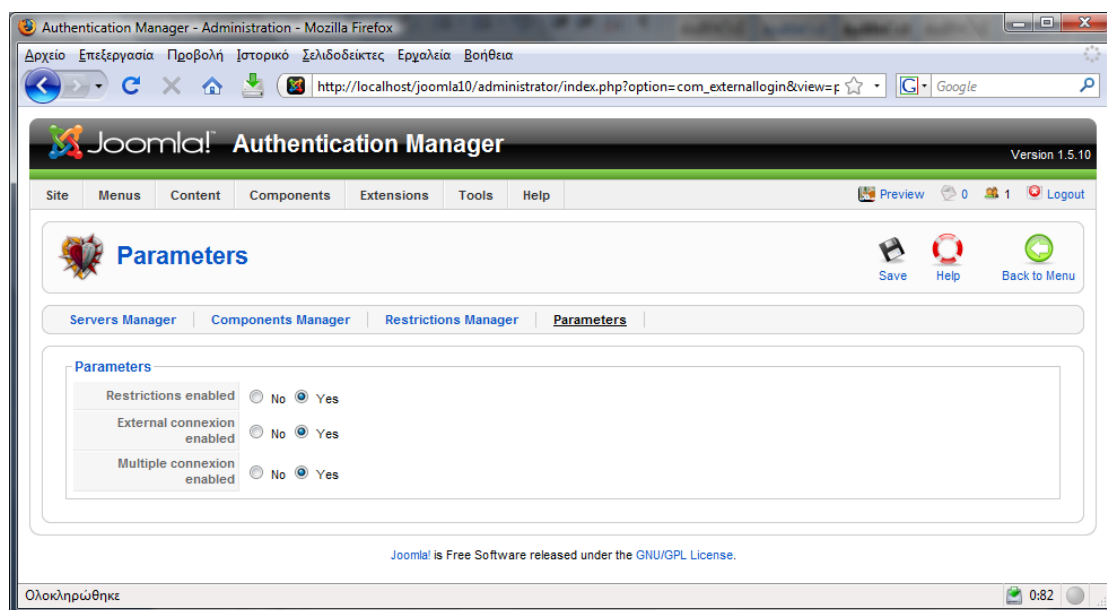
Authentication Manager - Administration - Mozilla Firefox

Αρχείο Επεξεργασία Προβολή Ιστορικό Σελιδοδείκτες Εργαλεία Βοήθεια

http://localhost/joomla10/administrator/index.php?option=com_externallogin&view=p

Google

Joomla! Authentication Manager

Version 1.5.10

Site Menus Content Components Extensions Tools Help

Preview 0 1 Logout

Parameters

Save Help Back to Menu

Servers Manager | Components Manager | Restrictions Manager | Parameters

Parameters

| | |
|---|---|
| Restrictions enabled | No Yes |
| External connexion enabled | No Yes |
| Multiple connexion enabled | No Yes |

Joomla! is Free Software released under the GNU/GPL License.

Ολοκληρώθηκε

0:82